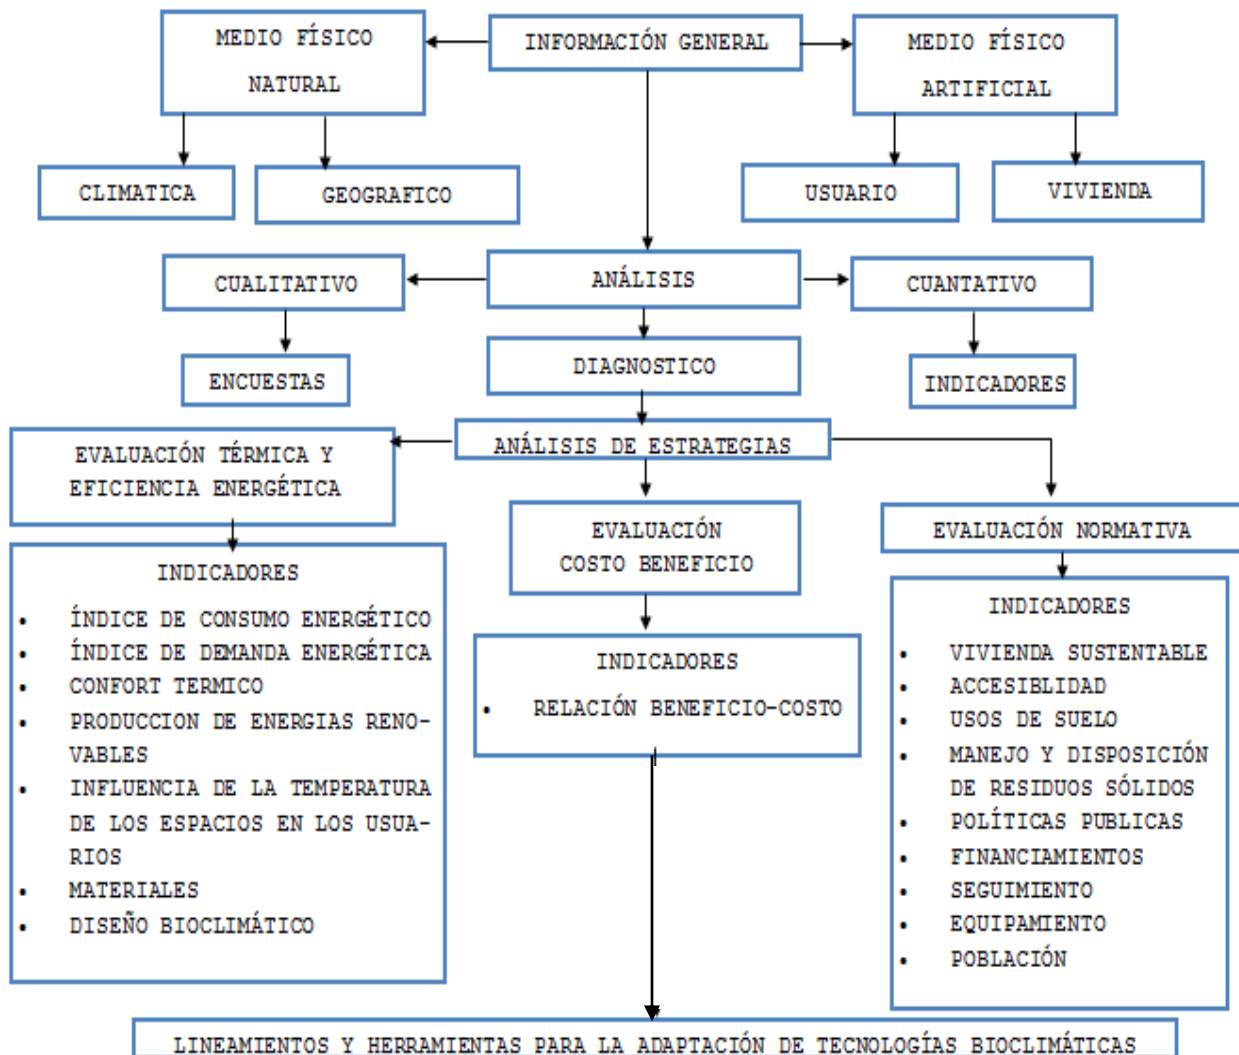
MEDIO FÍSICO NATURAL

INFORMACIÓN GENERAL

MEDIO FÍSICO ARTIFICIAL

CLIMATICA

GEOGRAFICO

USUARIO

VIVIENDA

CUALITATIVO

ANÁLISIS

CUANTATIVO

ENCUESTAS

DIAGNOSTICO

INDICADORES

EVALUACIÓN TÉRMICA Y EFICIENCIA ENERGÉTICA

ANÁLISIS DE ESTRATEGIAS

EVALUACIÓN COSTO BENEFICIO

EVALUACIÓN NORMATIVA

INDICADORES
- ÍNDICE DE CONSUMO ENERGÉTICO
- ÍNDICE DE DEMANDA ENERGÉTICA
- CONFORT TERMICO
- PRODUCCION DE ENERGIAS RENOVABLES
- INFLUENCIA DE LA TEMPERATURA DE LOS ESPACIOS EN LOS USUARIOS
- MATERIALES
- DISEÑO BIOCLIMÁTICO

INDICADORES
- RELACIÓN BENEFICIO-COSTO

INDICADORES
- VIVIENDA SUSTENTABLE
- ACCESIBLIDAD
- USOS DE SUELO
- MANEJO Y DISPOSICIÓN DE RESIDUOS SÓLIDOS
- POLÍTICAS PUBLICAS
- FINANCIAMIENTOS
- SEGUIMIENTO
- EQUIPAMIENTO
- POBLACIÓN

LINEAMIENTOS Y HERRAMIENTAS PARA LA ADAPTACIÓN DE TECNOLOGÍAS BIOCLIMÁTICAS